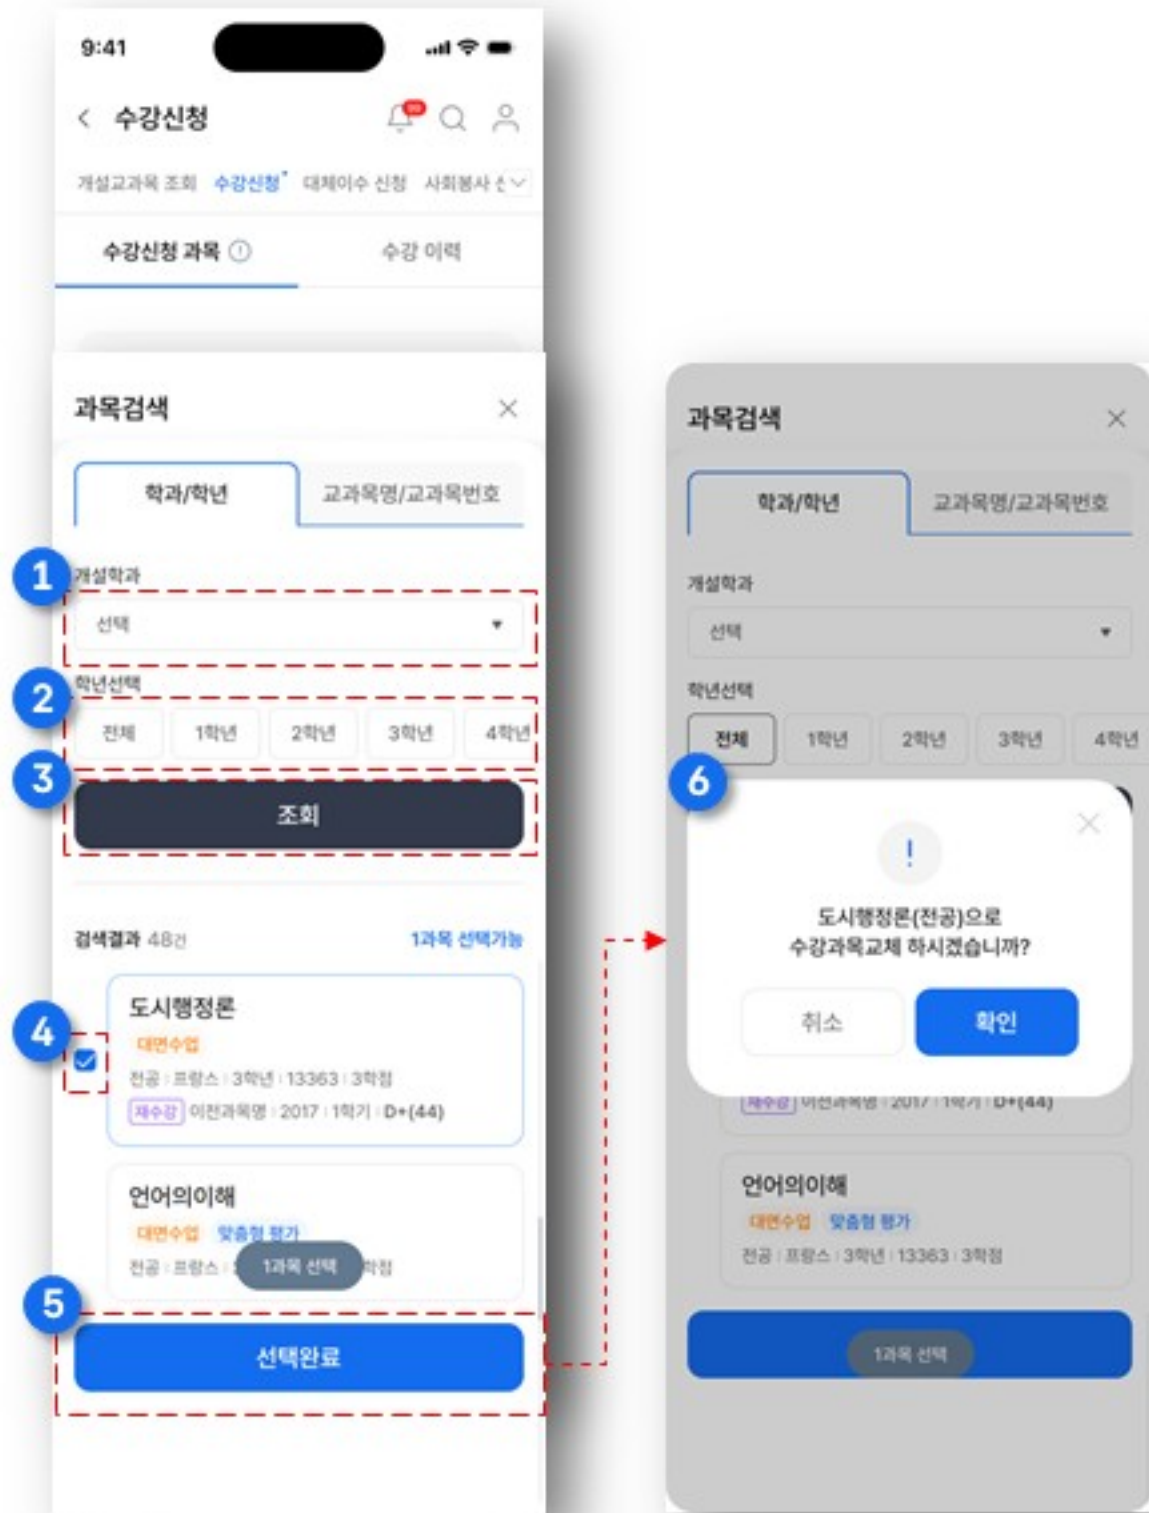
9:41

수강신청

개설교과목 조회 수강신청 대체이수 신청 사회봉사 신

수강신청 과목

수강 이력

과목검색

학과/학년

교과목명/교과목번호

1

개설학과

선택

2

학년선택

전체 1학년 2학년 3학년 4학년

3

조회

검색결과 48건

1과목 선택가능

4

도시행정론

대면수업

전공 | 프랑스 | 3학년 | 13363 | 3학점

재수강 이전과목명 | 2017 | 1학기 | D+(44)

언어의이해

대면수업 맞춤형 평가

전공 | 프랑스 | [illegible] 학점

1과목 선택

5

선택완료

과목검색

학과/학년

교과목명/교과목번호

개설학과

선택

학년선택

전체 1학년 2학년 3학년 4학년

6

!

도시행정론(전공)으로 수강과목교체 하시겠습니까?

취소

확인

재수강 이전과목명 | 2017 | 1학기 | D+(44)

언어의이해

대면수업 맞춤형 평가

전공 | 프랑스 | 3학년 | 13363 | 3학점

1과목 선택